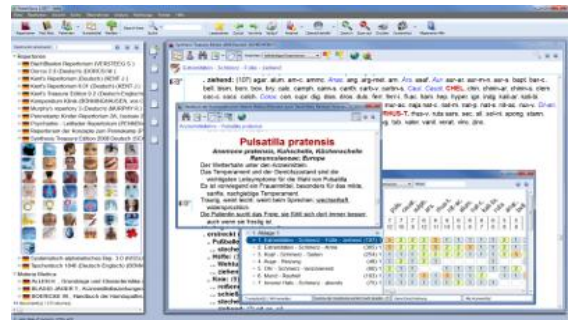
Pulsatilla pratensis

Anemone pratensis, Kuhschelle, Küchenschelle
Ranunculaceae; Europe

Der Wetterhahn unter den Arzneimitteln.
Das Temperament und der Gemütszustand sind die wichtigsten Leitsymptome für die Wahl von Pulsatilla.
Es ist vorwiegend ein Frauenmittel, besonders für das milde, sanfte, nachgiebige Temperament.
Traurig, weint leicht; weint beim Sprechen; wechselhaft, widersprüchlich.
Die Patientin sucht das Freie; sie fühlt sich dort immer besser, auch wenn sie frierig ist.

zehend: (107) agar. alum. am-c. ammc. Anac. ang. arg-met. arn. Ars. asaf. Aur.

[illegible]